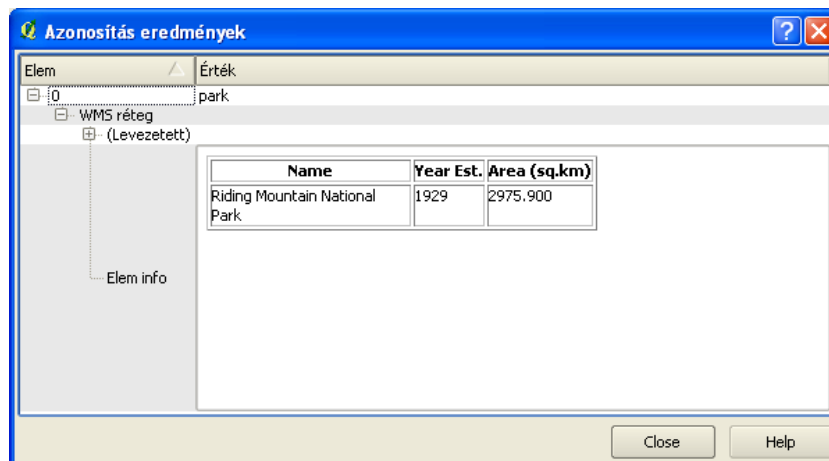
Azonosítás eredmények

| Elem | Érték |
|---|---|
| 0 | park |
| WMS réteg | |
| (Levezetett) | |
| Elem info | |

| Name | Year Est. | Area (sq.km) |
|---|---|---|
| Riding Mountain National Park | 1929 | 2975.900 |

Close

Help